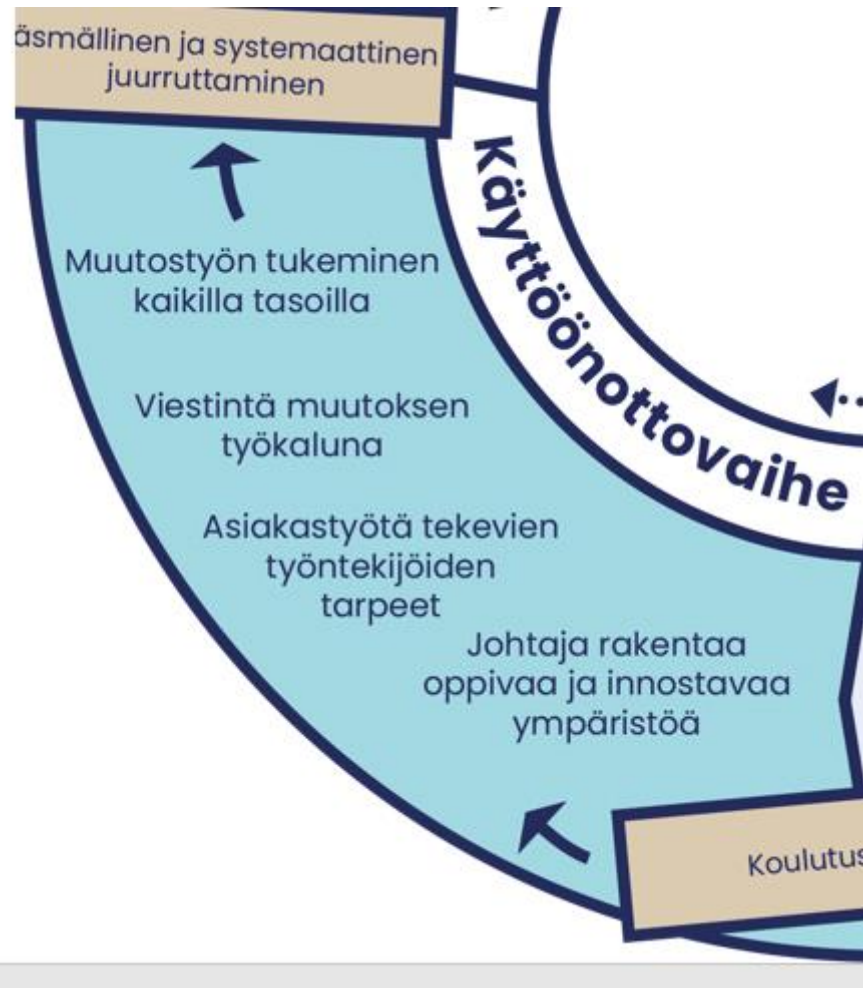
äsmällinen ja systemaattinen juurruttaminen

Käyttöönottovaihe

Muutostyön tukeminen kaikilla tasoilla

Viestintä muutoksen työkaluna

Asiakastyötä tekevien työntekijöiden tarpeet

Johtaja rakentaa oppivaa ja innostavaa ympäristöä

Koulutus